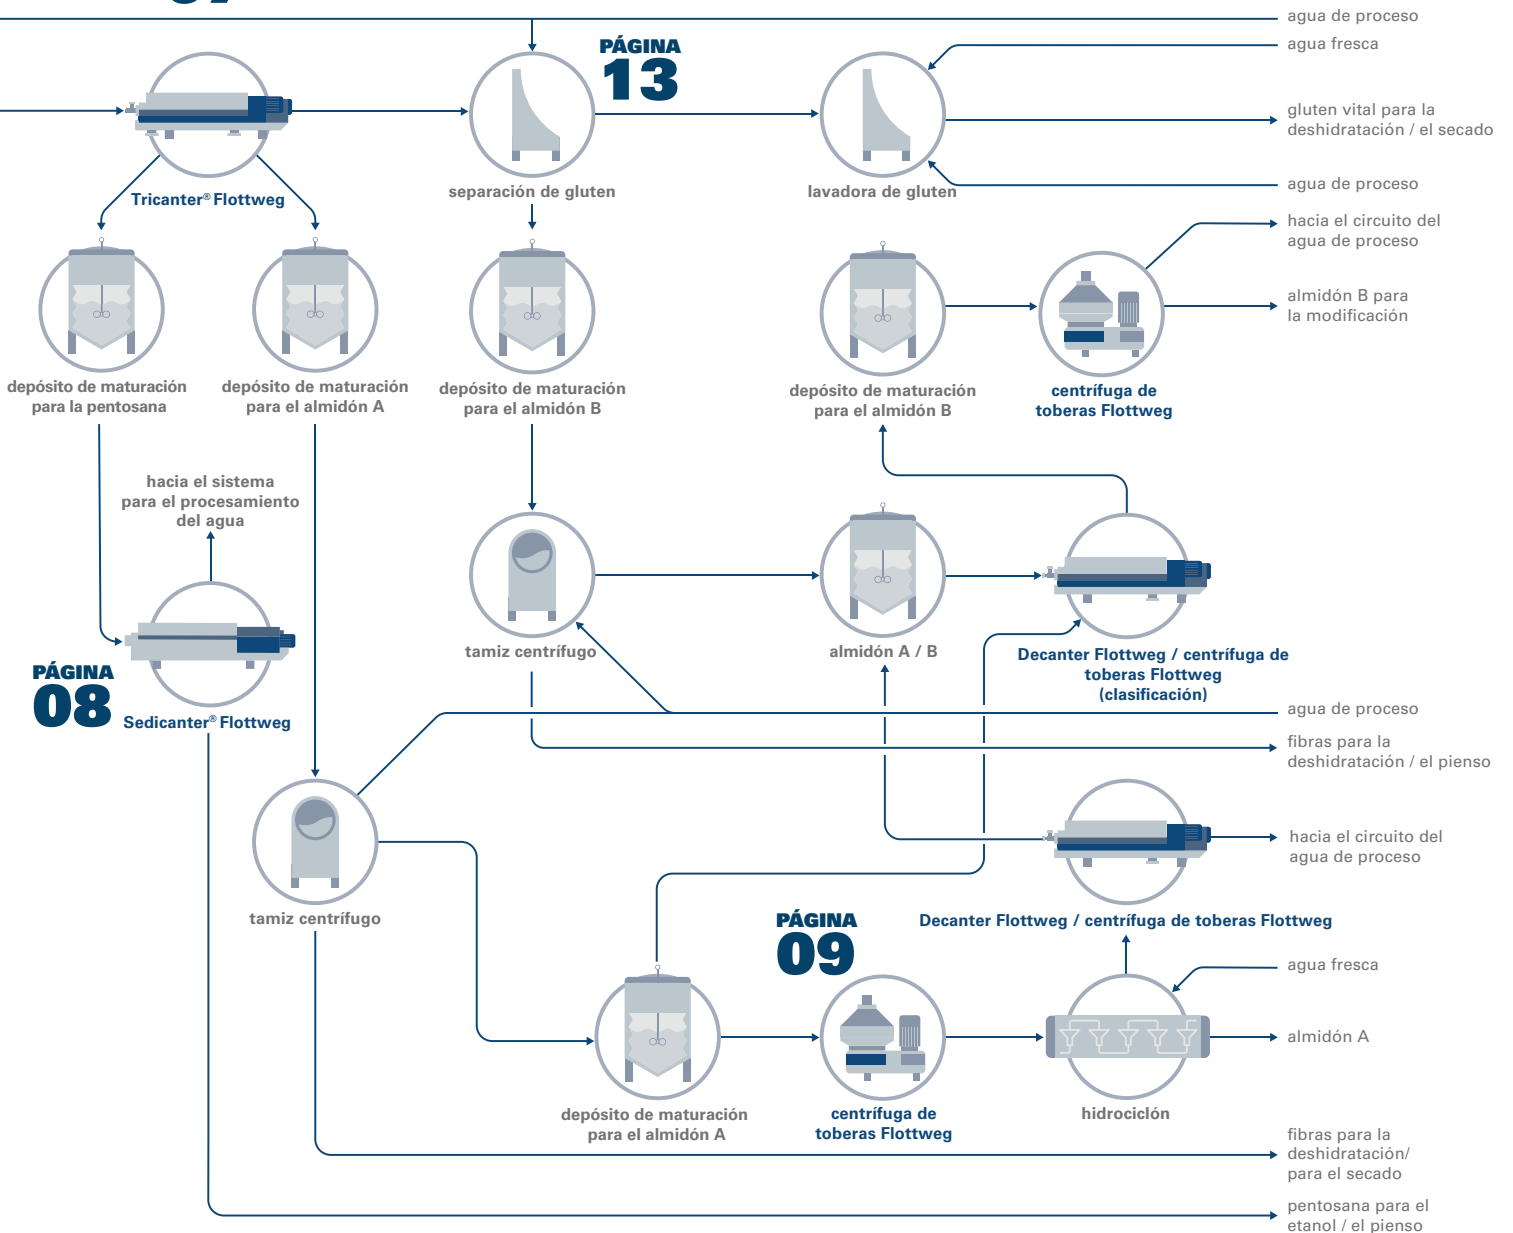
agua de proceso

PÁGINA 13

agua fresca

gluten vital para la deshidratación / el secado

agua de proceso

Tricanter® Flottweg

separación de gluten

lavadora de gluten

hacia el circuito del agua de proceso

almidón B para la modificación

depósito de maturación para la pentosana

depósito de maturación para el almidón A

depósito de maturación para el almidón B

depósito de maturación para el almidón B

centrífuga de toberas Flottweg

hacia el sistema para el procesamiento del agua

tamiz centrífugo

almidón A / B

Decanter Flottweg / centrífuga de toberas Flottweg (clasificación)

PÁGINA 08

Sedicanter® Flottweg

agua de proceso

fibras para la deshidratación / el pienso

hacia el circuito del agua de proceso

tamiz centrífugo

PÁGINA 09

Decanter Flottweg / centrífuga de toberas Flottweg

agua fresca

almidón A

depósito de maturación para el almidón A

centrífuga de toberas Flottweg

hidrociclón

fibras para la deshidratación/ para el secado

pentosana para el etanol / el pienso